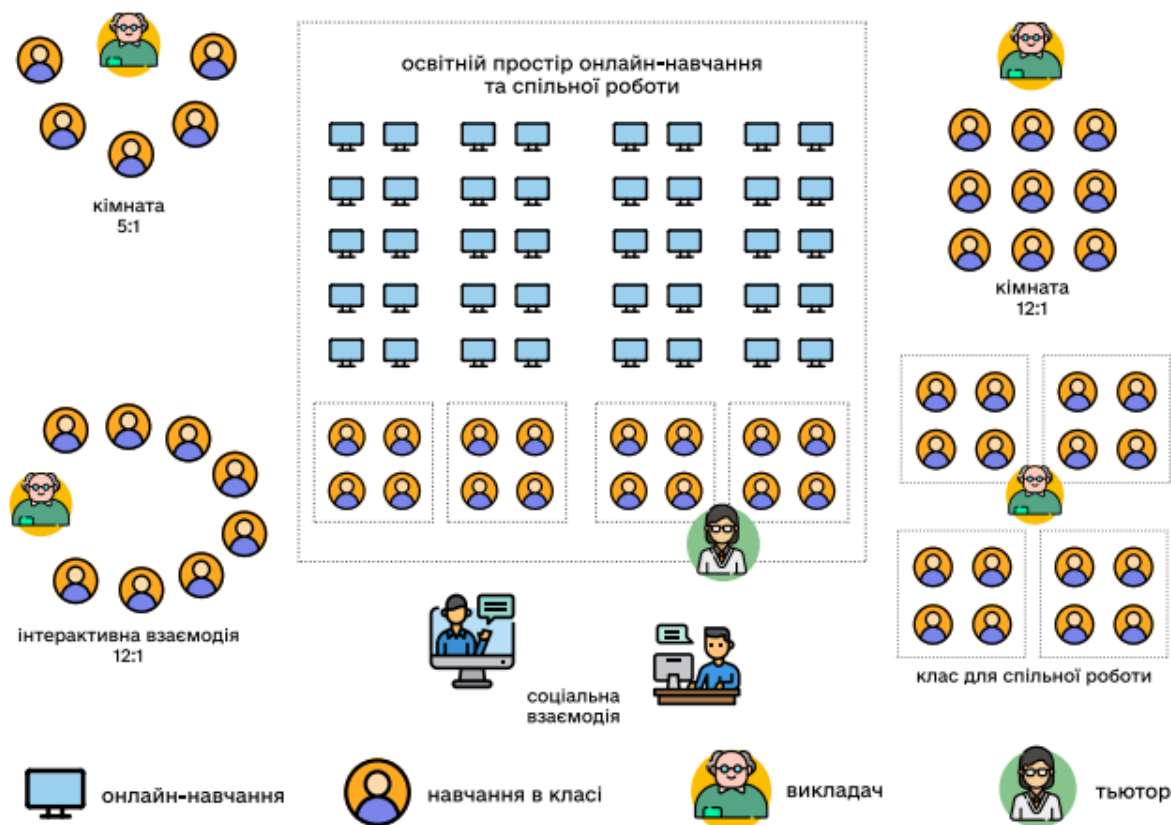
кімната
5:1

освітній простір онлайн-навчання
та спільної роботи

кімната
12:1

інтерактивна взаємодія
12:1

соціальна
взаємодія

клас для спільної роботи

онлайн-навчання

навчання в класі

викладач

тьютор